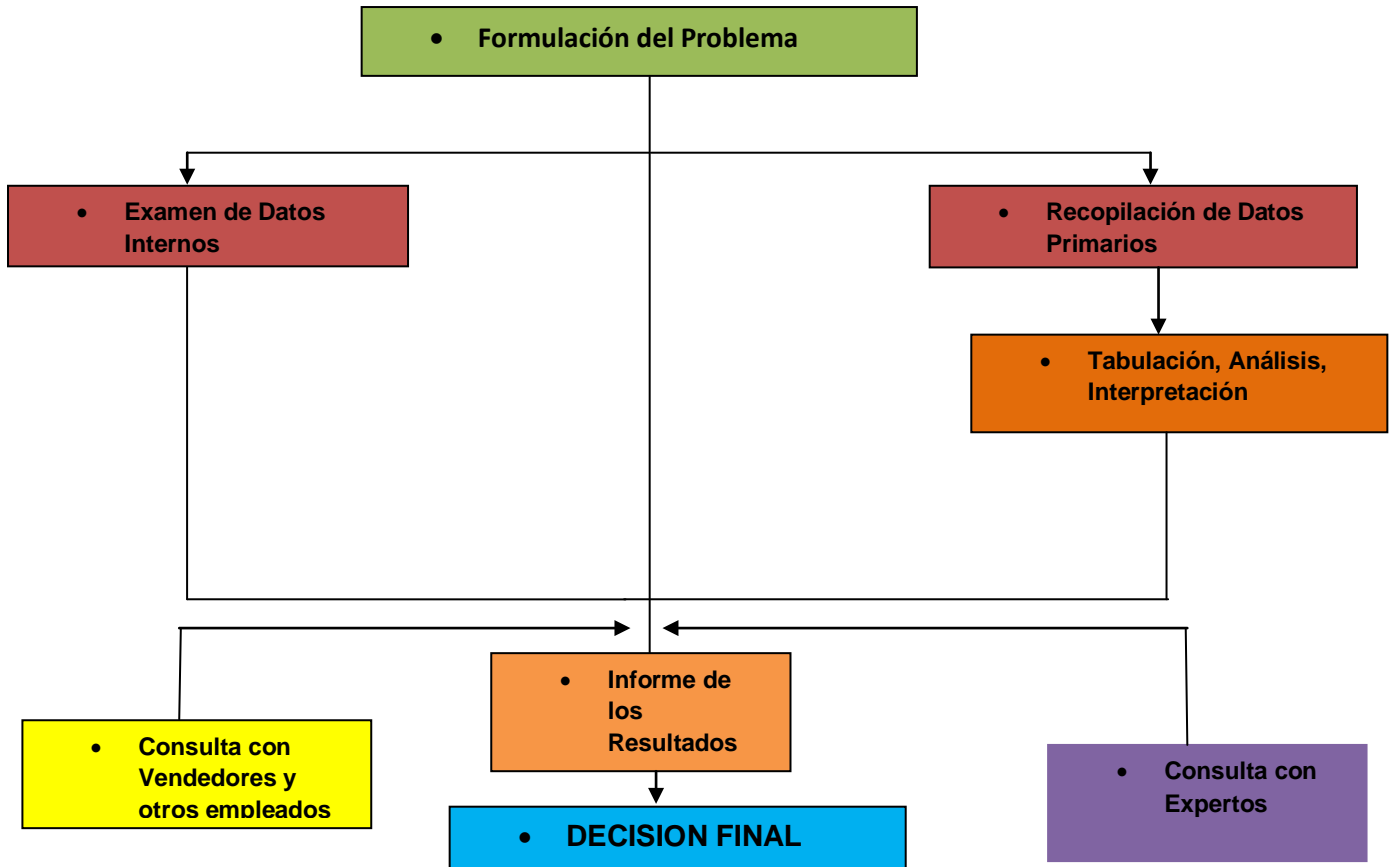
• Formulación del Problema

• Examen de Datos Internos

• Recopilación de Datos Primarios

• Tabulación, Análisis, Interpretación

• Consulta con Vendedores y otros empleados

• Informe de los Resultados

• Consulta con Expertos

• DECISION FINAL